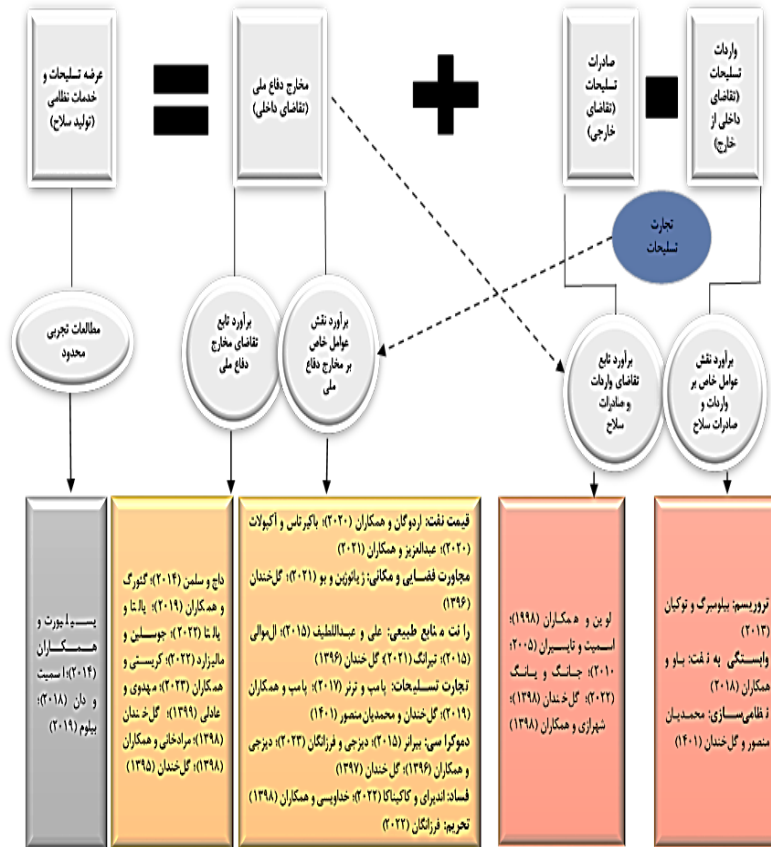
واردات تسلیحات (تقاضای داخلی از خارج)

صادرات تسلیحات (تقاضای خارجی)

مخارج دفاع ملی (تقاضای داخلی)

عرضه تسلیحات و خدمات نظامی (تولید سلاح)

تجارت تسلیحات

برآورد نقش عوامل خاص بر واردات و صادرات سلاح

برآورد تابع تقاضای واردات و صادرات سلاح

برآورد نقش عوامل خاص بر مخارج دفاع ملی

برآورد تابع تقاضای مخارج دفاع ملی

مطالعات تجربی محدود

تروریسم: بیلومبرگ و توکیان (۲۰۱۳) وابستگی به نفت: باو و همکاران (۲۰۱۸) نظامی‌سازی: محمدیان منصور و گل‌خندان (۱۴۰۱)

لوین و همکاران (۱۹۹۸)؛ اسمیت و تاسیران (۲۰۰۵، ۲۰۱۰)؛ جانگ و یانگ (۲۰۲۲)؛ گل‌خندان (۱۳۹۸)؛ شهرازی و همکاران (۱۳۹۸)

قیمت نفت: اردوگان و همکاران (۲۰۲۰)؛ باکیرتاس و آکپولات (۲۰۲۰)؛ عبدالعزیز و همکاران (۲۰۲۱) مجاورت فضایی و مکانی: ژیائوین و یو (۲۰۲۱)؛ گل‌خندان (۱۳۹۶) رانت منابع طبیعی: علی و عبداللطیف (۲۰۱۵)؛ الموالی (۲۰۱۵)؛ تیرانگ (۲۰۲۱)؛ گل خندان (۱۳۹۶) تجارت تسلیحات: پاسپ و ترنر (۲۰۱۷)؛ پاسپ و همکاران (۲۰۱۹)؛ گل‌خندان و محمدیان منصور (۱۴۰۱) دموکراسی: بیرانر (۲۰۱۵)؛ دیزجی و فرزانگان (۲۰۲۳)؛ دیزجی و همکاران (۱۳۹۶)؛ گل‌خندان (۱۳۹۷) فساد: اندیرای و کاکیناکا (۲۰۲۲)؛ خداویسی و همکاران (۱۳۹۸) تحریم: فرزانگان (۲۰۲۲)

داج و سلمن (۲۰۱۴)؛ گئورگ و همکاران (۲۰۱۹)؛ پالتا و پالتا (۲۰۲۲)؛ جوسلین و مالیزارد (۲۰۲۲)؛ کریستی و همکاران (۲۰۲۳)؛ مهدوی و عادلی (۱۳۹۹)؛ گل‌خندان (۱۳۹۸)؛ مرادخانی و همکاران (۱۳۹۸)؛ گل‌خندان (۱۳۹۵)

پسیا پیورت و همکاران (۲۰۱۴)؛ اسمیت و دان (۲۰۱۸)؛ بیلوم (۲۰۱۹)